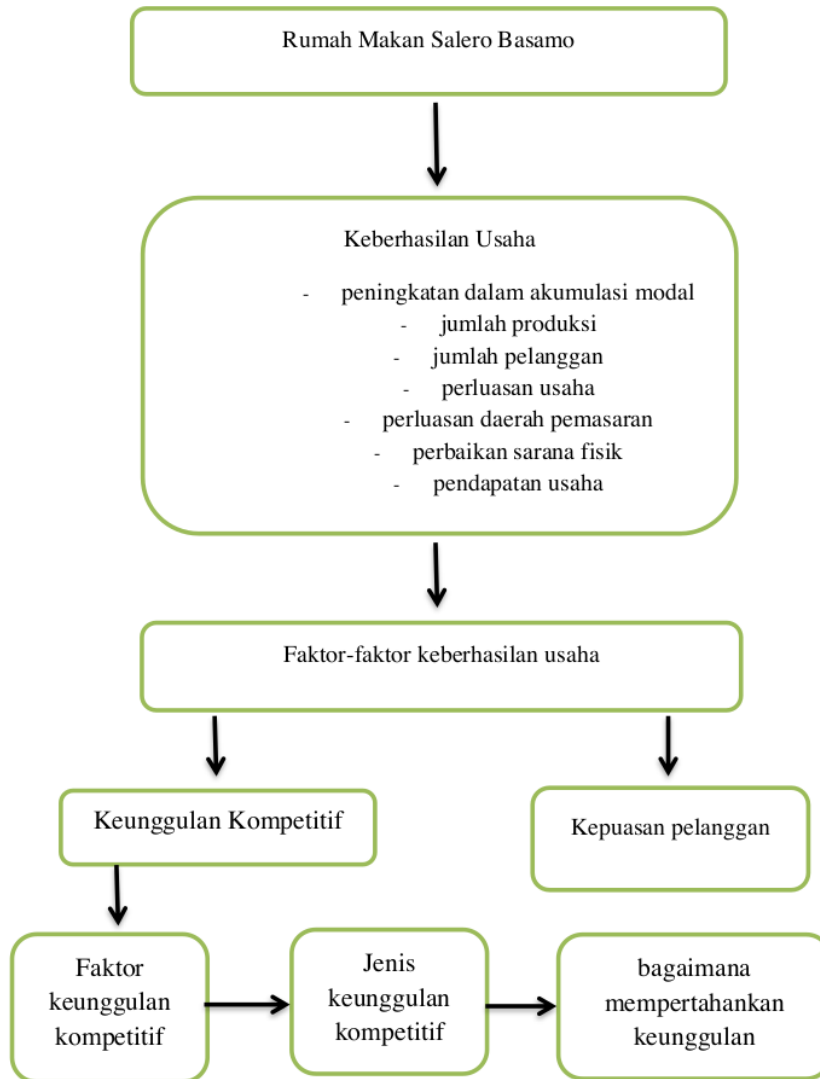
Rumah Makan Salero Basamo

Keberhasilan Usaha

- peningkatan dalam akumulasi modal
- jumlah produksi
- jumlah pelanggan
- perluasan usaha
- perluasan daerah pemasaran
- perbaikan sarana fisik
- pendapatan usaha

Faktor-faktor keberhasilan usaha

Keunggulan Kompetitif

Kepuasan pelanggan

Faktor keunggulan kompetitif

Jenis keunggulan kompetitif

bagaimana mempertahankan keunggulan